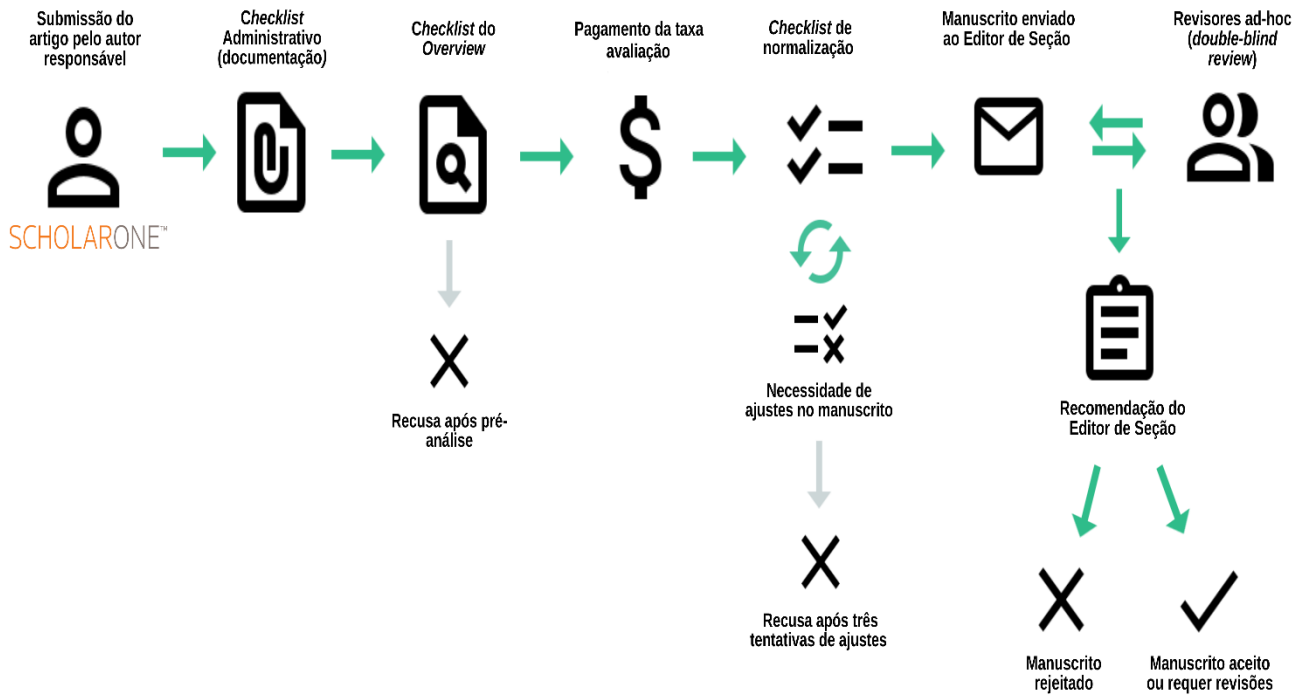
Submissão do artigo pelo autor responsável

SCHOLARONE™

Checklist Administrativo (documentação)

Checklist do Overview

Recusa após pré-análise

Pagamento da taxa avaliação

Checklist de normalização

Necessidade de ajustes no manuscrito

Recusa após três tentativas de ajustes

Manuscrito enviado ao Editor de Seção

Revisores ad-hoc (double-blind review)

Recomendação do Editor de Seção

Manuscrito rejeitado

Manuscrito aceito ou requer revisões